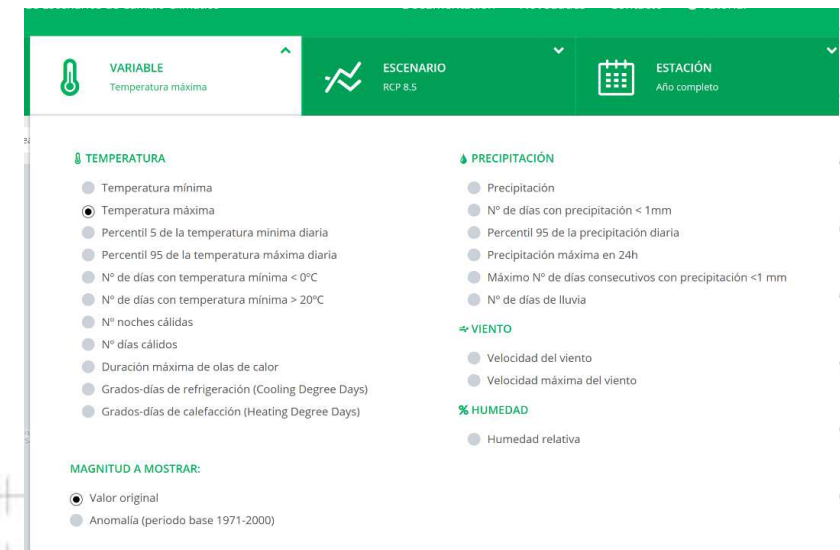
VARIABLE
Temperatura máxima

ESCENARIO
RCP 8.5

ESTACIÓN
Año completo

TEMPERATURA

Temperatura mínima
Temperatura máxima
Percentil 5 de la temperatura minima diaria
Percentil 95 de la temperatura máxima diaria
Nº de días con temperatura mínima < 0ºC
Nº de días con temperatura mínima > 20ºC
Nº noches cálidas
Nº días cálidos
Duración máxima de olas de calor
Grados-días de refrigeración (Cooling Degree Days)
Grados-días de calefacción (Heating Degree Days)

PRECIPITACIÓN

Precipitación
Nº de días con precipitación < 1mm
Percentil 95 de la precipitación diaria
Precipitación máxima en 24h
Máximo Nº de días consecutivos con precipitación <1 mm
Nº de días de lluvia

VIENTO

Velocidad del viento
Velocidad máxima del viento

HUMEDAD

Humedad relativa

MAGNITUD A MOSTRAR:

Valor original
Anomalía (periodo base 1971-2000)